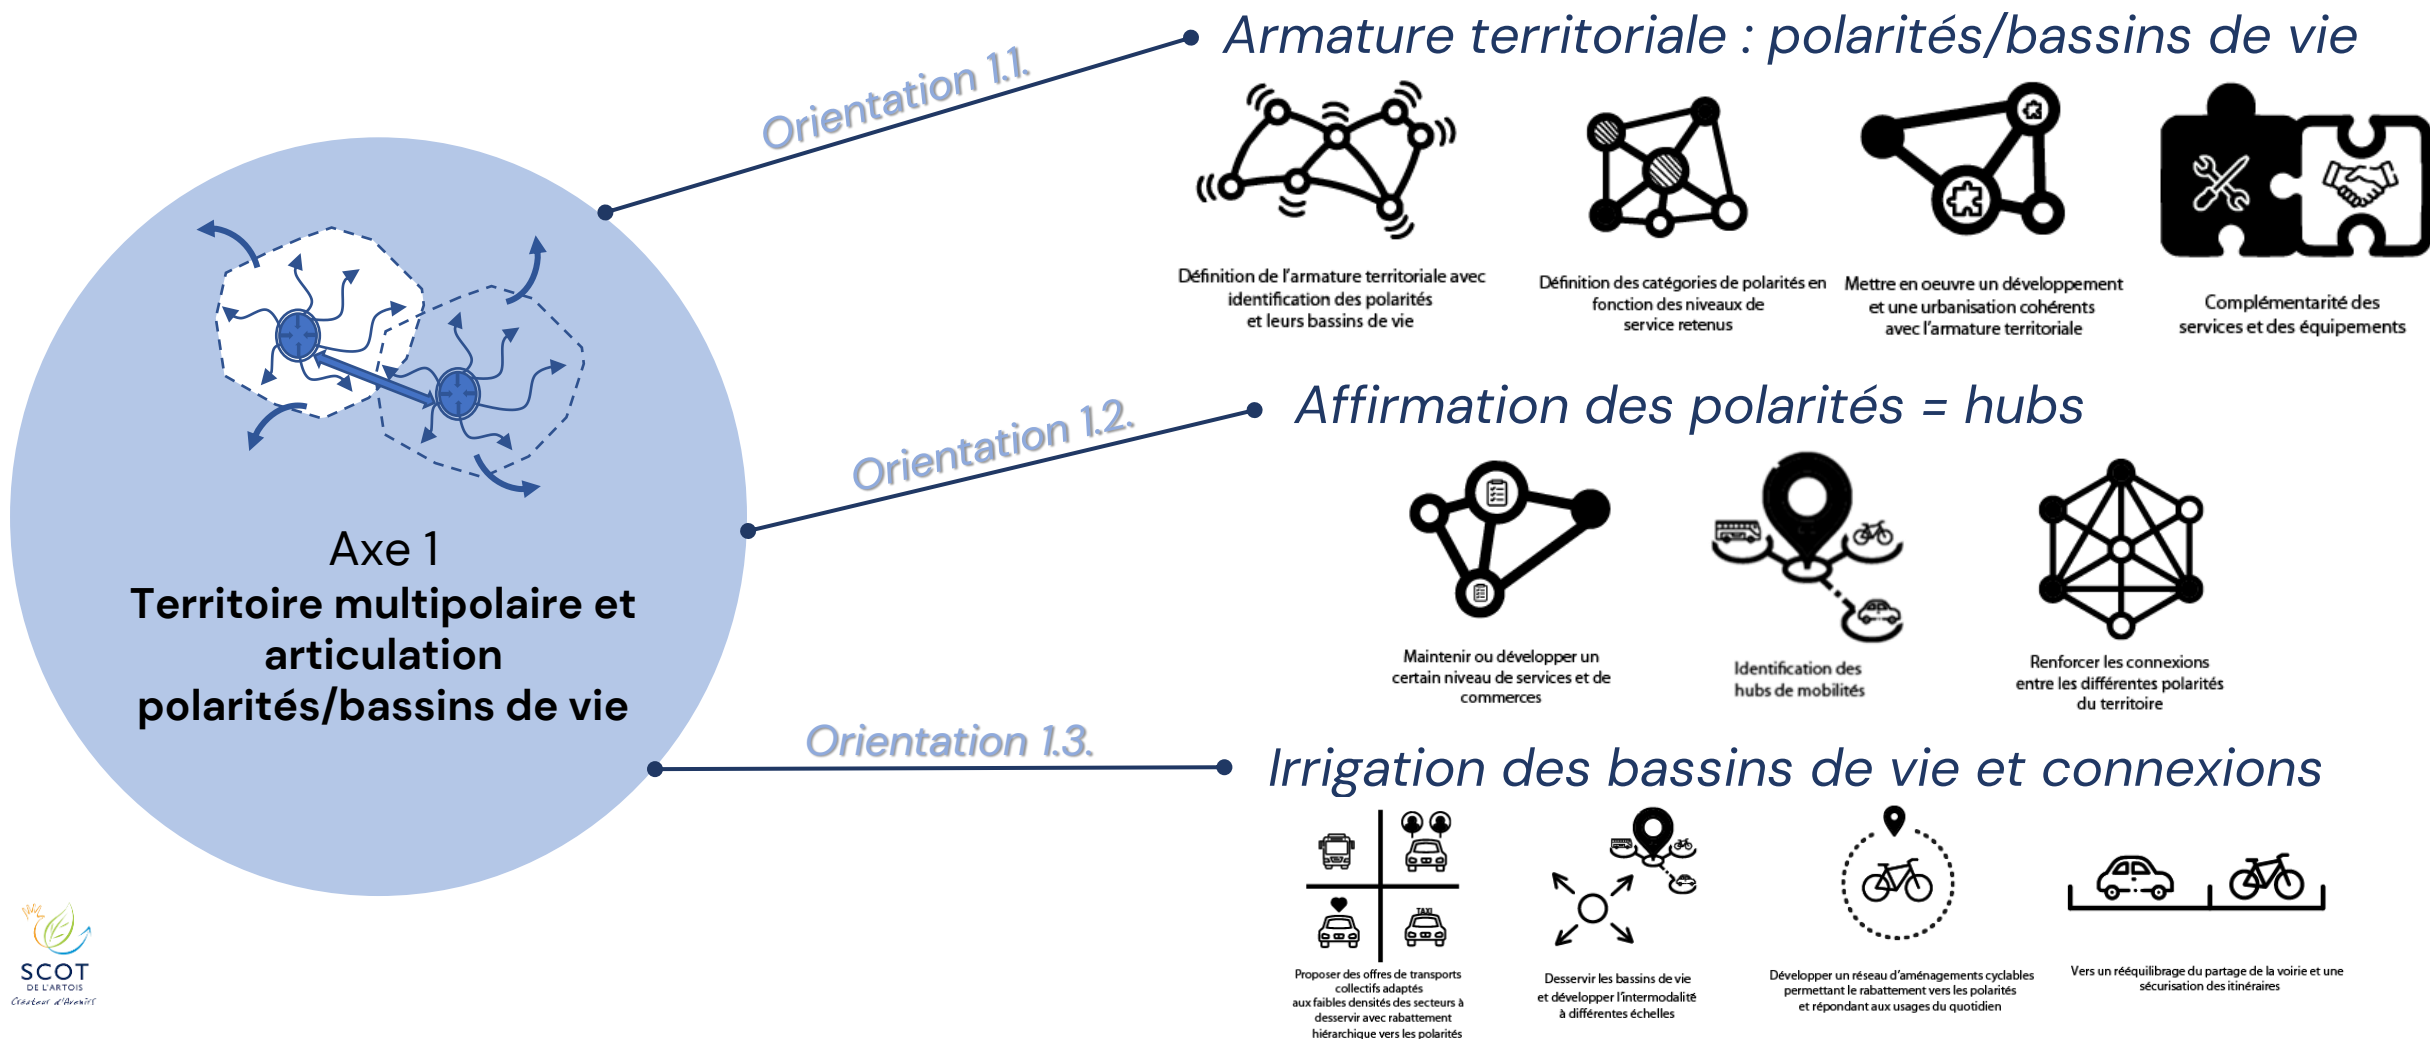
Orientation 1.1.

Armature territoriale : polarités/bassins de vie

Définition de l'armature territoriale avec identification des polarités et leurs bassins de vie

Définition des catégories de polarités en fonction des niveaux de service retenus

Mettre en oeuvre un développement et une urbanisation cohérents avec l'armature territoriale

Complémentarité des services et des équipements

Orientation 1.2.

Affirmation des polarités = hubs

Maintenir ou développer un certain niveau de services et de commerces

Identification des hubs de mobilités

Renforcer les connexions entre les différentes polarités du territoire

Axe 1
Territoire multipolaire et articulation polarités/bassins de vie

Orientation 1.3.

Irrigation des bassins de vie et connexions

TAXI

Proposer des offres de transports collectifs adaptés aux faibles densités des secteurs à desservir avec rabattement hiérarchique vers les polarités

Desservir les bassins de vie et développer l'intermodalité à différentes échelles

Développer un réseau d'aménagements cyclables permettant le rabattement vers les polarités et répondant aux usages du quotidien

Vers un rééquilibrage du partage de la voirie et une sécurisation des itinéraires

SCOT DE L'ARTOIS Créateur d'Avenirs